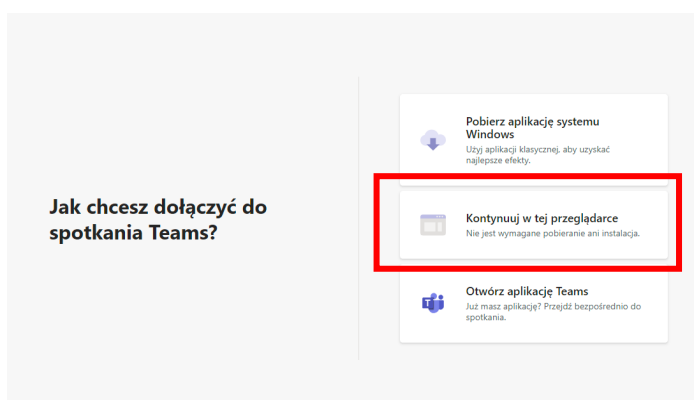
Jak chcesz dołączyć do spotkania Teams?

Pobierz aplikację systemu Windows
Użyj aplikacji klasycznej, aby uzyskać najlepsze efekty.

Kontynuuj w tej przeglądarce
Nie jest wymagane pobieranie ani instalacja.

Otwórz aplikację Teams
Już masz aplikację? Przejdź bezpośrednio do spotkania.